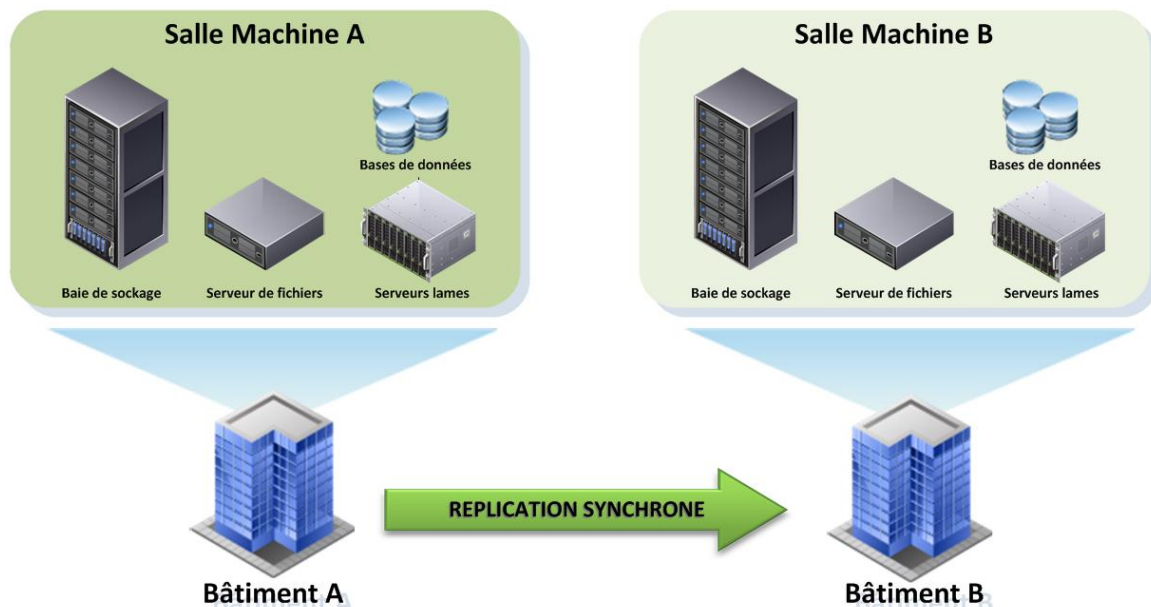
Salle Machine A

Bases de données

Baie de sockage

Serveur de fichiers

Serveurs lames

Salle Machine B

Bases de données

Baie de sockage

Serveur de fichiers

Serveurs lames

REPLICATION SYNCHRONE

Bâtiment A

Bâtiment B